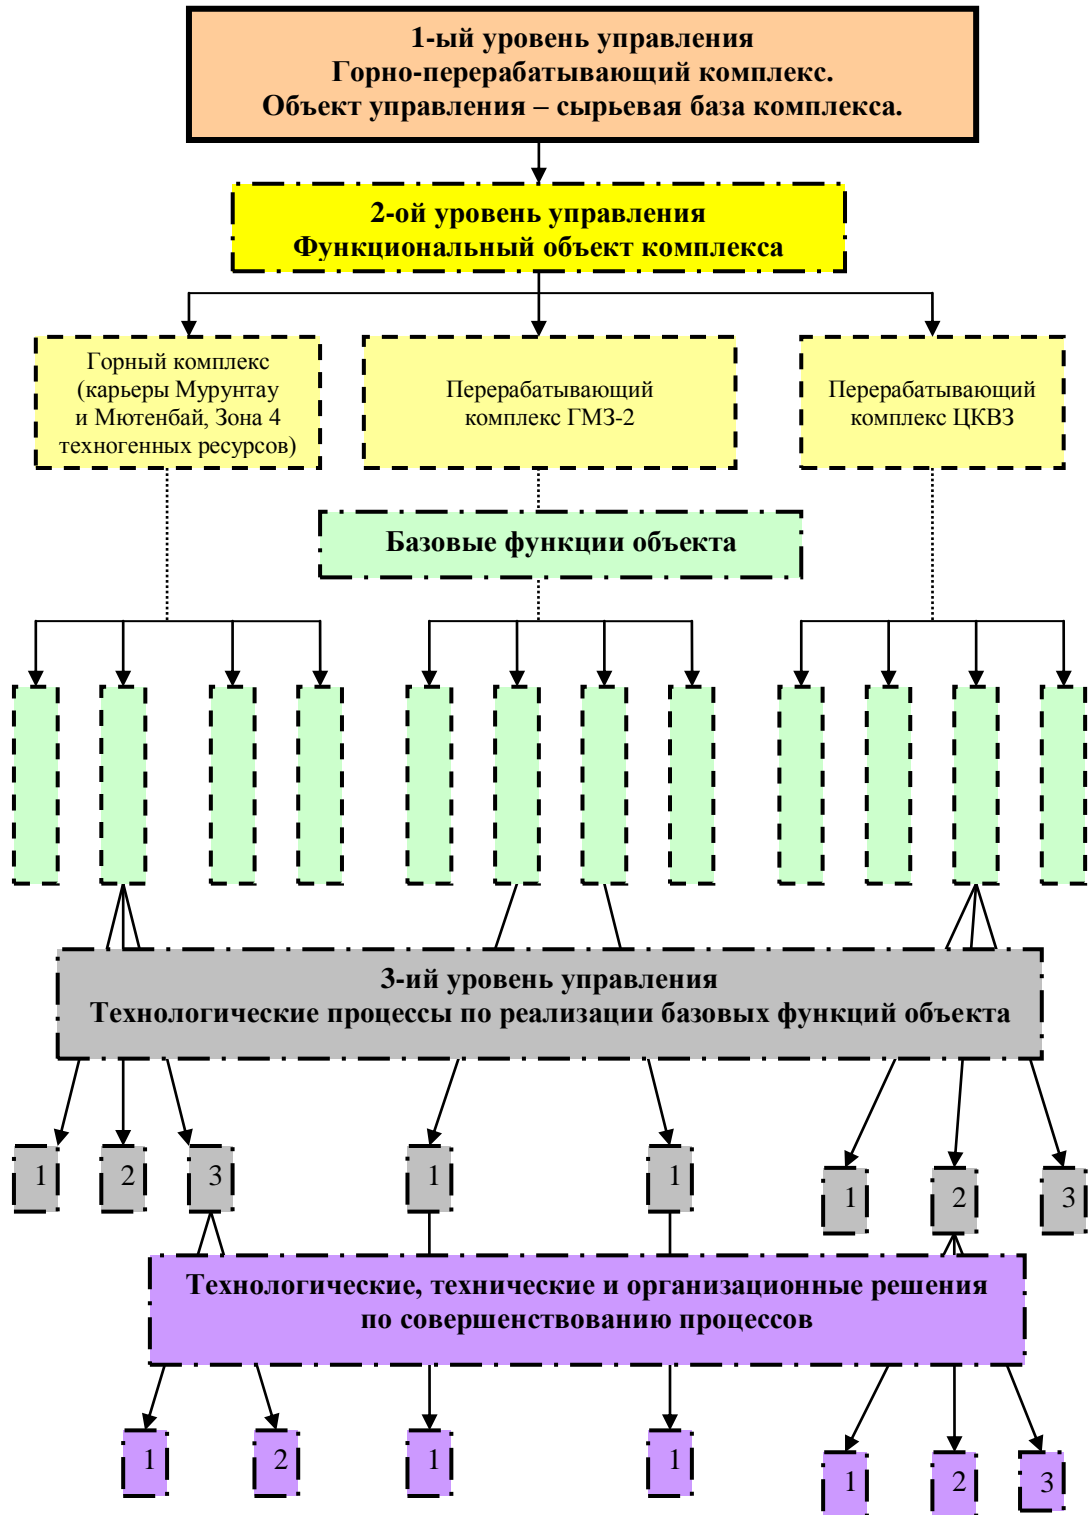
1-ый уровень управления
Горно-перерабатывающий комплекс.
Объект управления – сырьевая база комплекса.

2-ой уровень управления
Функциональный объект комплекса

Горный комплекс (карьеры Мурунтау и Мютенбай, Зона 4 техногенных ресурсов)

Перерабатывающий комплекс ГМЗ-2

Перерабатывающий комплекс ЦКВЗ

Базовые функции объекта

3-ий уровень управления
Технологические процессы по реализации базовых функций объекта

1 2 3 1 1 1 2 3

Технологические, технические и организационные решения
по совершенствованию процессов

1 2 1 1 1 2 3